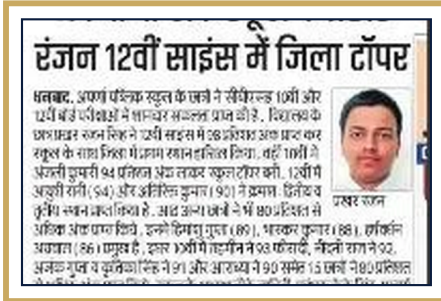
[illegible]
रंजन 12वीं साइंस में जिला टॉपर

धनबाद. अपना पब्लिक स्कूल के छात्रों ने सीबीएसई 10वीं और 12वीं बोर्ड परीक्षाओं में शानदार सफलता प्राप्त की है. विद्यालय के छात्र प्रखर रंजन सिंह ने 12वीं साइंस में 98 प्रतिशत अंक प्राप्त कर स्कूल के साथ जिला में प्रथम स्थान हासिल किया. वहीं 10वीं में अंजली कुमारी 94 प्रतिशत अंक लाकर स्कूल टॉपर बनी. 12वीं में अर्चना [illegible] (94) और अभिनिश कुमार (90) ने क्रमश: द्वितीय व तृतीय स्थान प्राप्त किया है. आठ अन्य छात्रों ने भी 80 प्रतिशत से अधिक अंक प्राप्त किये. इनमें हिमांशु गुप्ता (89), भास्कर कुमार (88), हर्षवर्धन अग्रवाल (86) प्रमुख है. इधर 10वीं में तहरीम ने 93 फीसदी, नीलोत्पल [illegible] ने 92, अजय गुप्ता व कृतिका सिंह ने 91 और आराध्या ने 90 समेत 15 छात्रों ने 80 प्रतिशत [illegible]

प्रखर रंजन